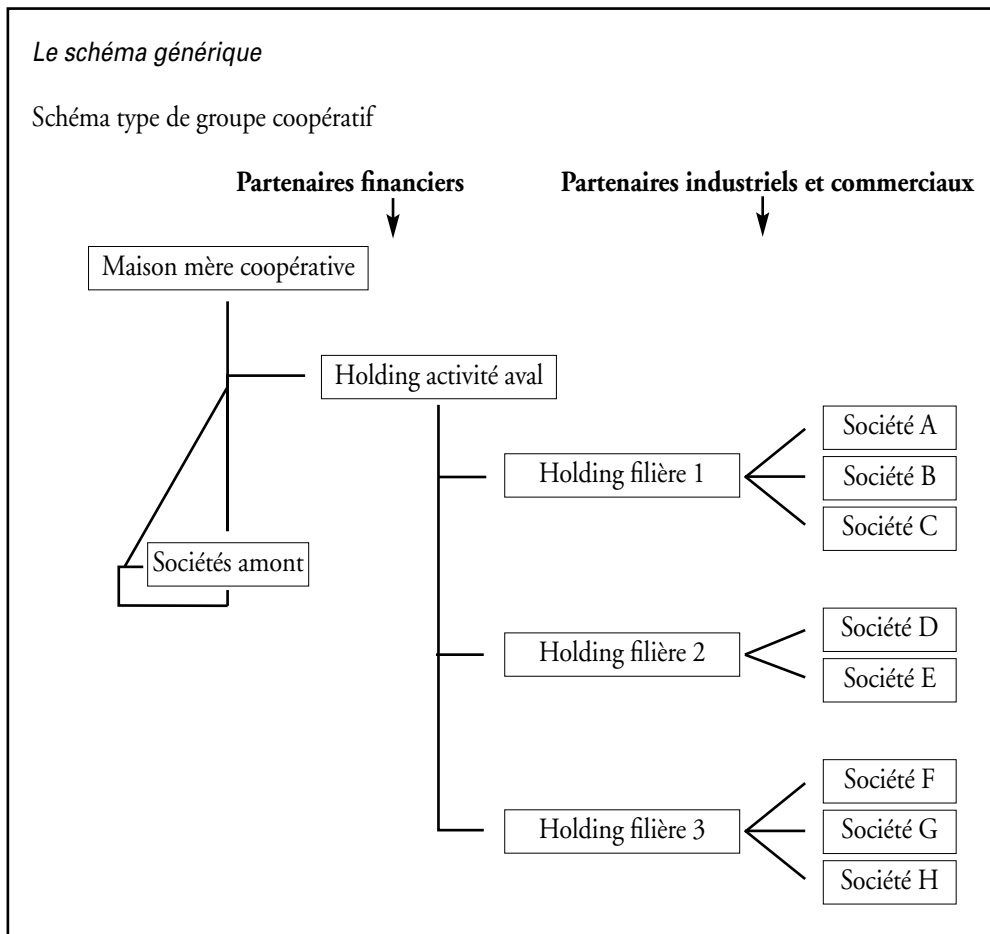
*Le schéma générique*

Schéma type de groupe coopératif

**Partenaires financiers**

**Partenaires industriels et commerciaux**

Maison mère coopérative

Holding activité aval

Holding filière 1

Société A

Société B

Société C

Sociétés amont

Holding filière 2

Société D

Société E

Holding filière 3

Société F

Société G

Société H